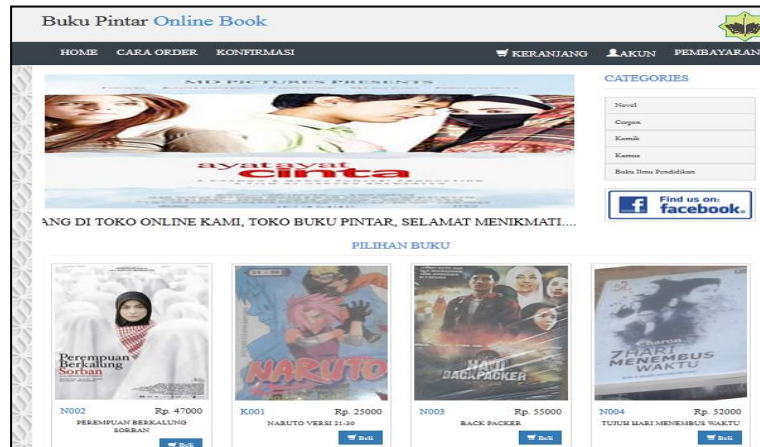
Buku Pintar Online Book

HOME CARA ORDER KONFIRMASI

KERANJANG AKUN PEMBAYARAN

MD PICTURES PRESENTS

ayat ayat cinta

CATEGORIES

Novel

Cerpen

Komik

Kamus

Buku Ilmu Pendidikan

Find us on: facebook.

ANG DI TOKO ONLINE KAMI, TOKO BUKU PINTAR, SELAMAT MENIKMATI....

PILIHAN BUKU

Perempuan Berkalung Sorban

NARUTO

HAJI BACKPACKER

7 HARI MENEMBUS WAKTU

N002 Rp. 47000
PEREMPUAN BERKALUNG SORBAN
Beli

K001 Rp. 25000
NARUTO VERSI 21-30
Beli

N003 Rp. 55000
BACK PACKER
Beli

N004 Rp. 52000
TUJUH HARI MENEMBUS WAKTU
Beli